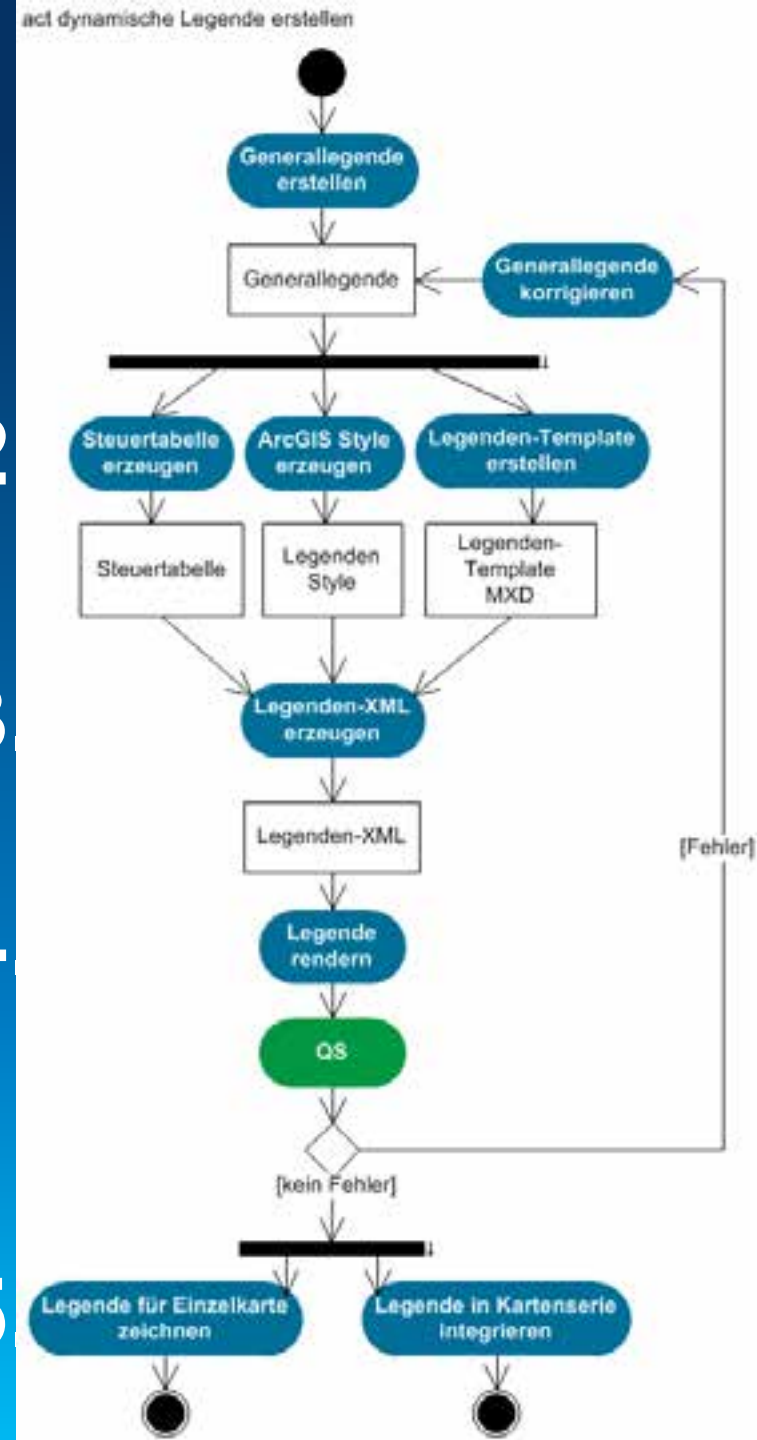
act dynamische Legende erstellen

Generallegende erstellen

Generallegende

Generallegende korrigieren

Steuertabelle erzeugen

ArcGIS Style erzeugen

Legenden-Template erstellen

Steuertabelle

Legenden Style

Legenden-Template MXD

Legenden-XML erzeugen

Legenden-XML

[Fehler]

Legende rendern

QS

[kein Fehler]

Legende für Einzelkarte zeichnen

Legende in Kartenserie integrieren